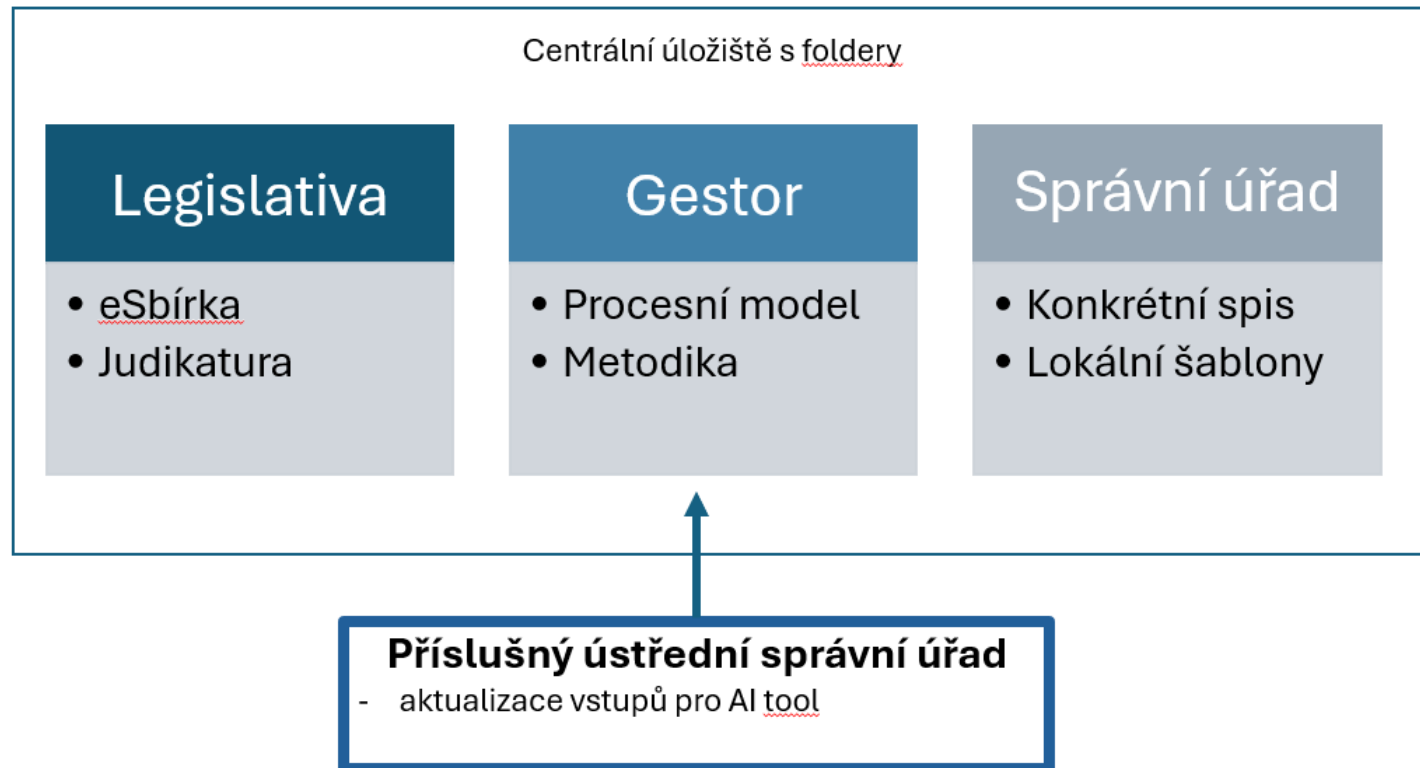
Centrální úložiště s foldery

Legislativa
- eSbírka
- Judikatura

Gestor
- Procesní model
- Metodika

Správní úřad
- Konkrétní spis
- Lokální šablony

**Příslušný ústřední správní úřad**
- aktualizace vstupů pro AI tool